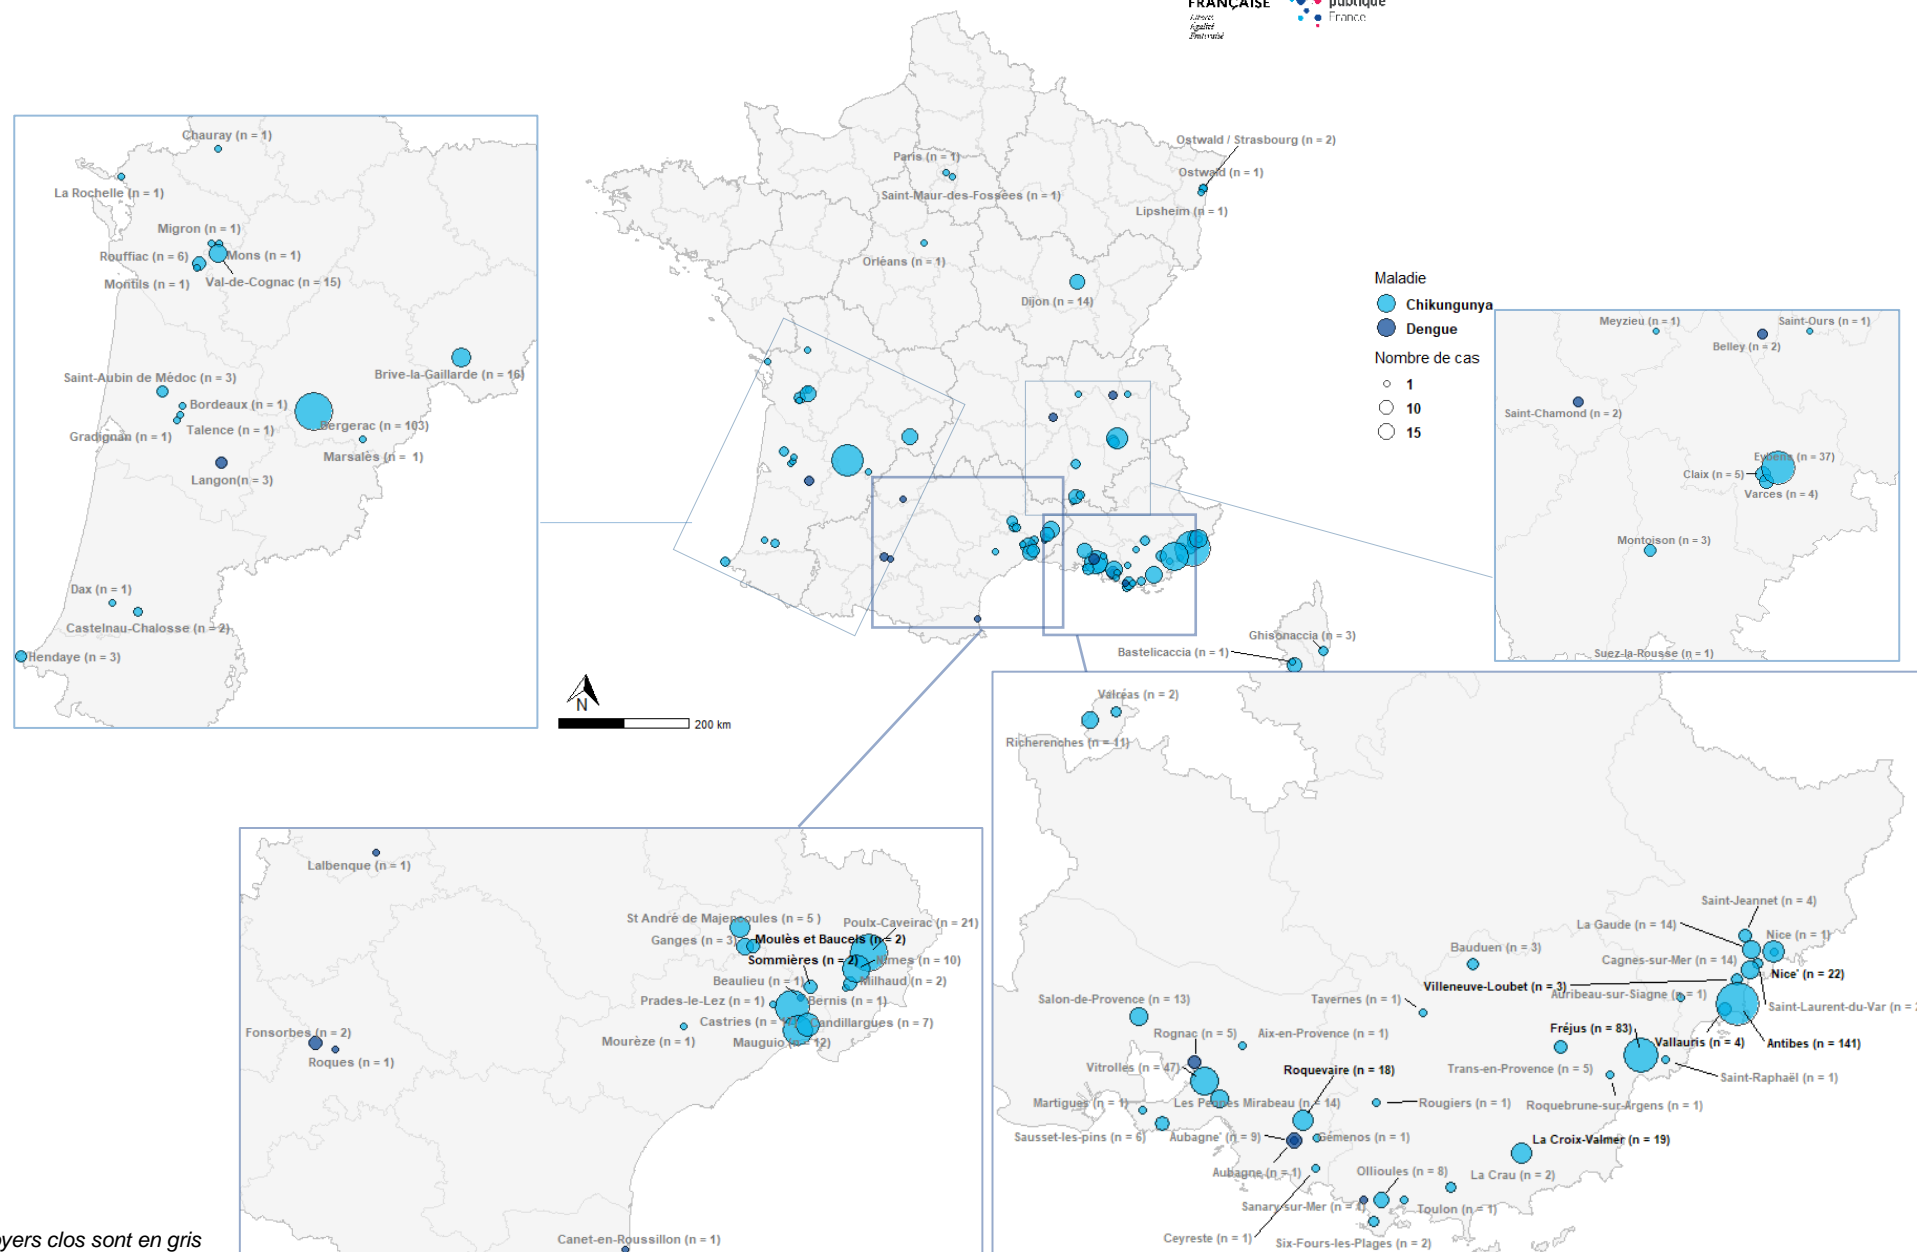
FRANÇAISE
Liberté
Égalité
Fraternité
publique
France

Chauray (n = 1)
La Rochelle (n = 1)
Migron (n = 1)
Rouffiac (n = 6)
Mons (n = 1)
Montils (n = 1)
Val-de-Cognac (n = 15)
Saint-Aubin de Médoc (n = 3)
Brive-la-Gaillarde (n = 16)
Bordeaux (n = 1)
Gradignan (n = 1)
Talence (n = 1)
Bergerac (n = 103)
Marsalès (n = 1)
Langon(n = 3)
Dax (n = 1)
Castelnau-Chalosse (n = 2)
Hendaye (n = 3)

Paris (n = 1)
Saint-Maur-des-Fossés (n = 1)
Orléans (n = 1)
Dijon (n = 14)
Ostwald / Strasbourg (n = 2)
Ostwald (n = 1)
Lipsheim (n = 1)
Ghisonaccia (n = 3)
Bastelicaccia (n = 1)

N
200 km

Maladie
Chikungunya
Dengue
Nombre de cas
1
10
15

Meyzieu (n = 1)
Saint-Ours (n = 1)
Belley (n = 2)
Saint-Chamond (n = 2)
Eybens (n = 37)
Claix (n = 5)
Varces (n = 4)
Montoison (n = 3)
Suez-la-Rousse (n = 1)

Lalbenque (n = 1)
St André de Majencoules (n = 5 )
Poulx-Caveirac (n = 21)
Ganges (n = 3)
Moulès et Baucels (n = 2)
Sommières (n = 2)
Nîmes (n = 10)
Beaulieu (n = 1)
Milhaud (n = 2)
Prades-le-Lez (n = 1)
Vendargues (n = 1)
Castries (n = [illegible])
Candillargues (n = 7)
Fonsorbes (n = 2)
Mourèze (n = 1)
Mauguio (n = 12)
Roques (n = 1)
Canet-en-Roussillon (n = 1)

Valréas (n = 2)
Richerenches (n = 11)
Saint-Jeannet (n = 4)
La Gaude (n = 14)
Nice (n = 1)
Bauduen (n = 3)
Cagnes-sur-Mer (n = 14)
Nice' (n = 22)
Villeneuve-Loubet (n = 3)
Auribeau-sur-Siagne (n = 1)
Salon-de-Provence (n = 13)
Tavernes (n = 1)
Saint-Laurent-du-Var (n = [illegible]
Fréjus (n = 83)
Rognac (n = 5)
Aix-en-Provence (n = 1)
Vallauris (n = 4)
Antibes (n = 141)
Vitrolles (n = 47)
Roquevaire (n = 18)
Trans-en-Provence (n = 5)
Saint-Raphaël (n = 1)
Martigues (n = 1)
Les Pennes Mirabeau (n = 14)
Rougiers (n = 1)
Roquebrune-sur-Argens (n = 1)
Sausset-les-pins (n = 6)
Aubagne' (n = 9)
Gémenos (n = 1)
La Croix-Valmer (n = 19)
Aubagne (n = 1)
Ollioules (n = 8)
La Crau (n = 2)
Sanary-sur-Mer (n = 4)
Toulon (n = 1)
Ceyreste (n = 1)
Six-Fours-les-Plages (n = 2)

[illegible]yers clos sont en gris